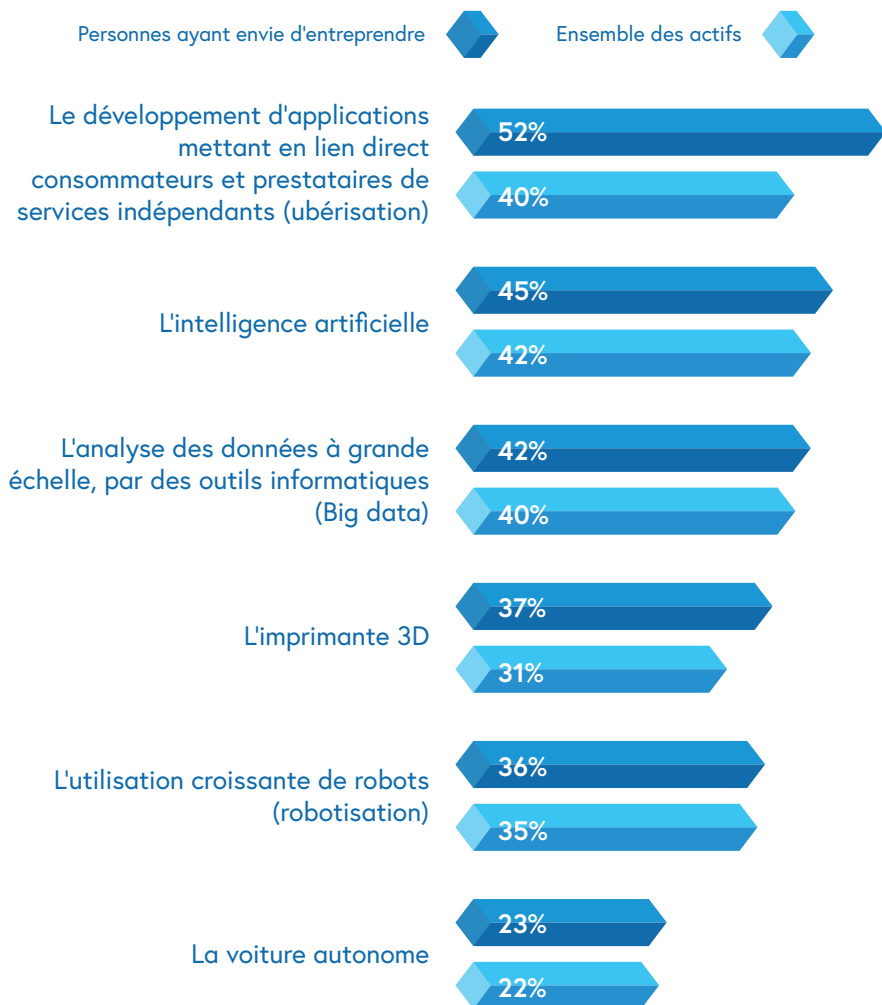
Personnes ayant envie d'entreprendre

Ensemble des actifs

Le développement d'applications mettant en lien direct consommateurs et prestataires de services indépendants (ubérisation)

52%

40%

L'intelligence artificielle

45%

42%

L'analyse des données à grande échelle, par des outils informatiques (Big data)

42%

40%

L'imprimante 3D

37%

31%

L'utilisation croissante de robots (robotisation)

36%

35%

La voiture autonome

23%

22%